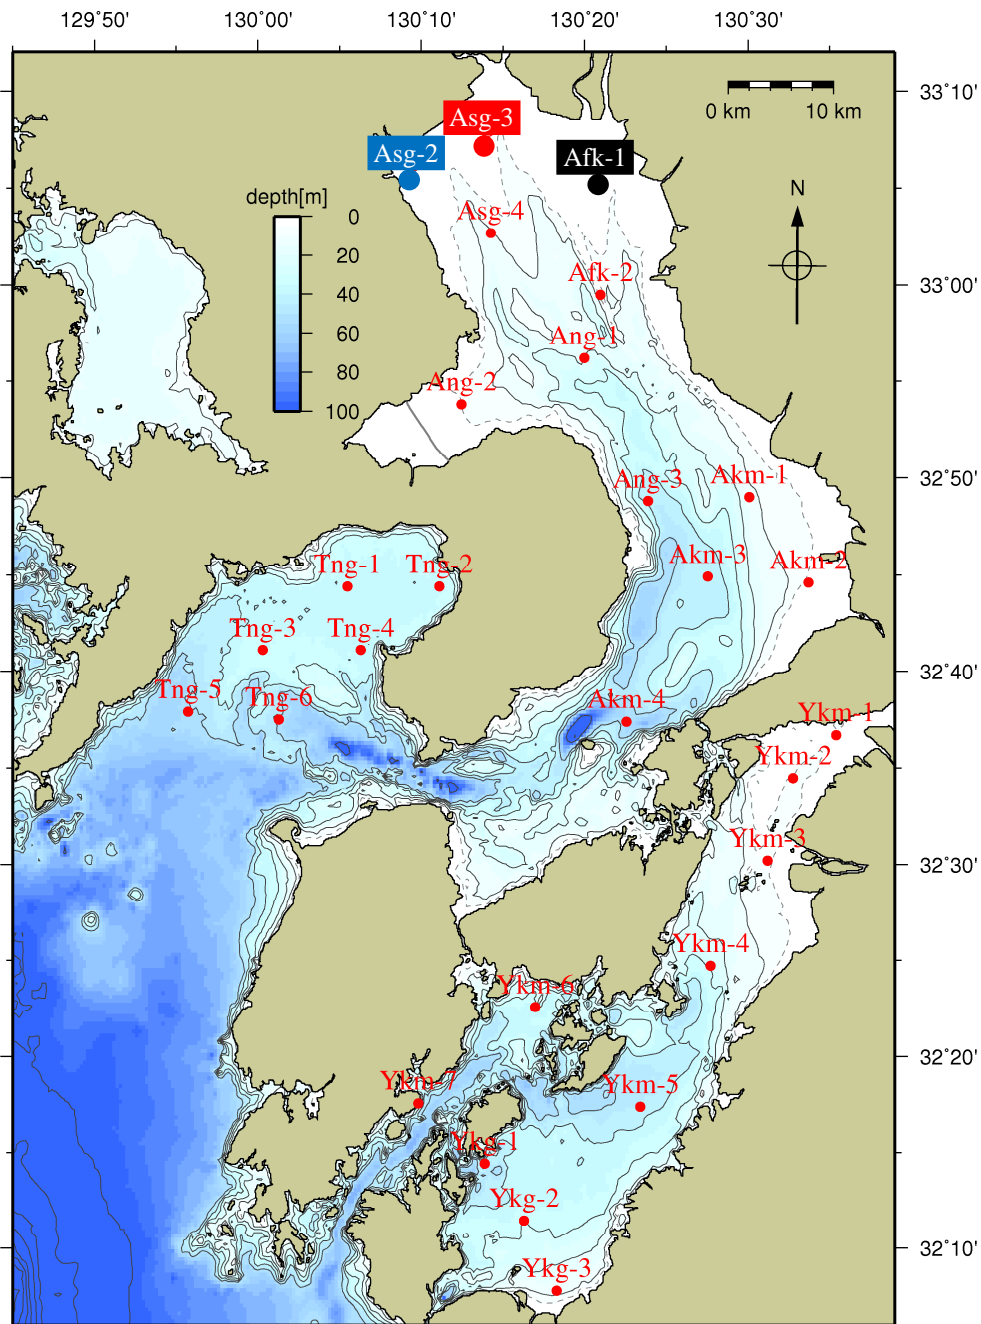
129°50' 130°00' 130°10' 130°20' 130°30'

33°10'
33°00'
32°50'
32°40'
32°30'
32°20'
32°10'

0 km 10 km

N

depth[m]
0
20
40
60
80
100

Asg-3
Asg-2
Afk-1
Asg-4
Afk-2
Ang-1
Ang-2
Ang-3
Akm-1
Akm-3
Akm-2
Tng-1
Tng-2
Tng-3
Tng-4
Tng-5
Tng-6
Akm-4
Ykm-1
Ykm-2
Ykm-3
Ykm-4
Ykm-6
Ykm-7
Ykm-5
Ykg-1
Ykg-2
Ykg-3